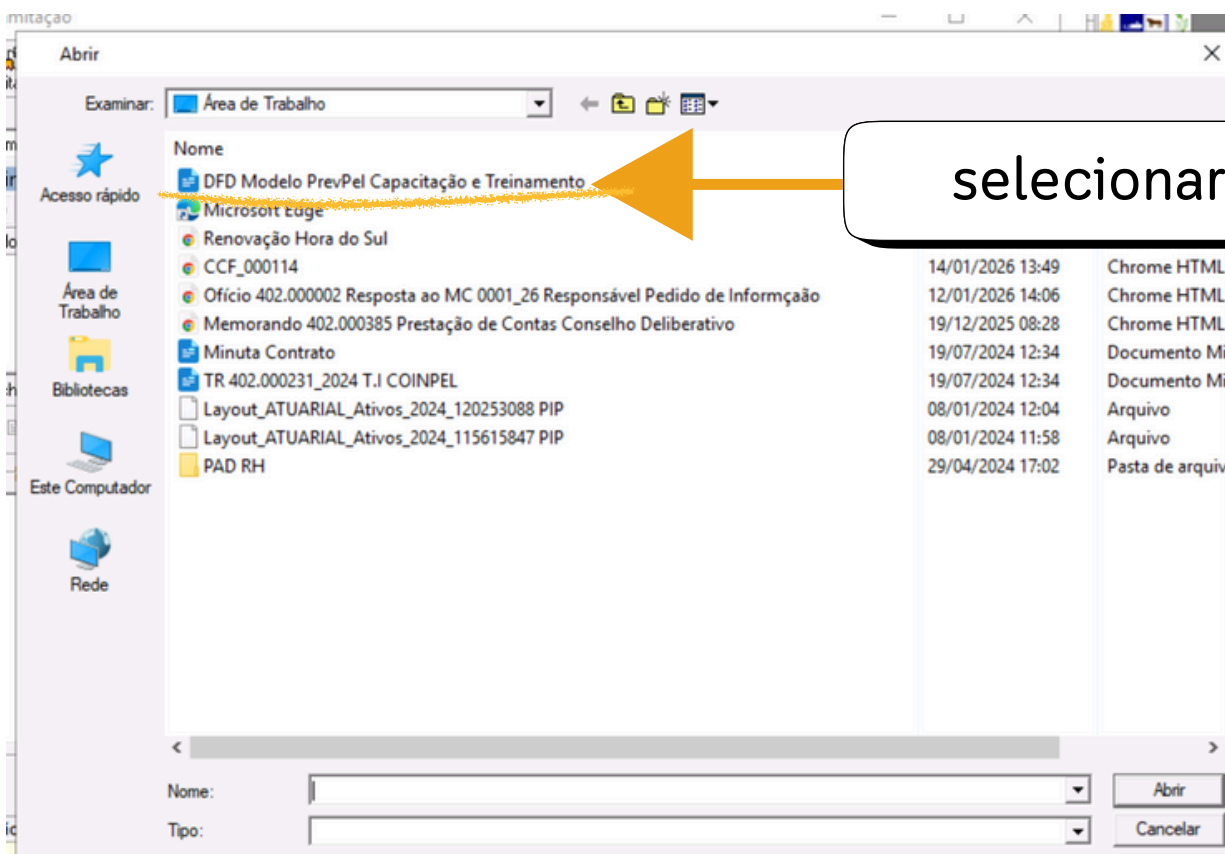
mitação

Abrir

Examinar: Área de Trabalho

Acesso rápido

Área de Trabalho

Bibliotecas

Este Computador

Rede

Nome

DFD Modelo PrevPel Capacitação e Treinamento
Microsoft Edge
Renovação Hora do Sul
CCF_000114
Ofício 402.000002 Resposta ao MC 0001_26 Responsável Pedido de Informçãao
Memorando 402.000385 Prestação de Contas Conselho Deliberativo
Minuta Contrato
TR 402.000231_2024 T.I COINPEL
Layout_ATUARIAL_Ativos_2024_120253088 PIP
Layout_ATUARIAL_Ativos_2024_115615847 PIP
PAD RH

selecionar

| | |
|---|---|
| 14/01/2026 13:49 | Chrome HTML |
| 12/01/2026 14:06 | Chrome HTML |
| 19/12/2025 08:28 | Chrome HTML |
| 19/07/2024 12:34 | Documento Mi |
| 19/07/2024 12:34 | Documento Mi |
| 08/01/2024 12:04 | Arquivo |
| 08/01/2024 11:58 | Arquivo |
| 29/04/2024 17:02 | Pasta de arquiv |

Nome:

Tipo:

Abrir

Cancelar